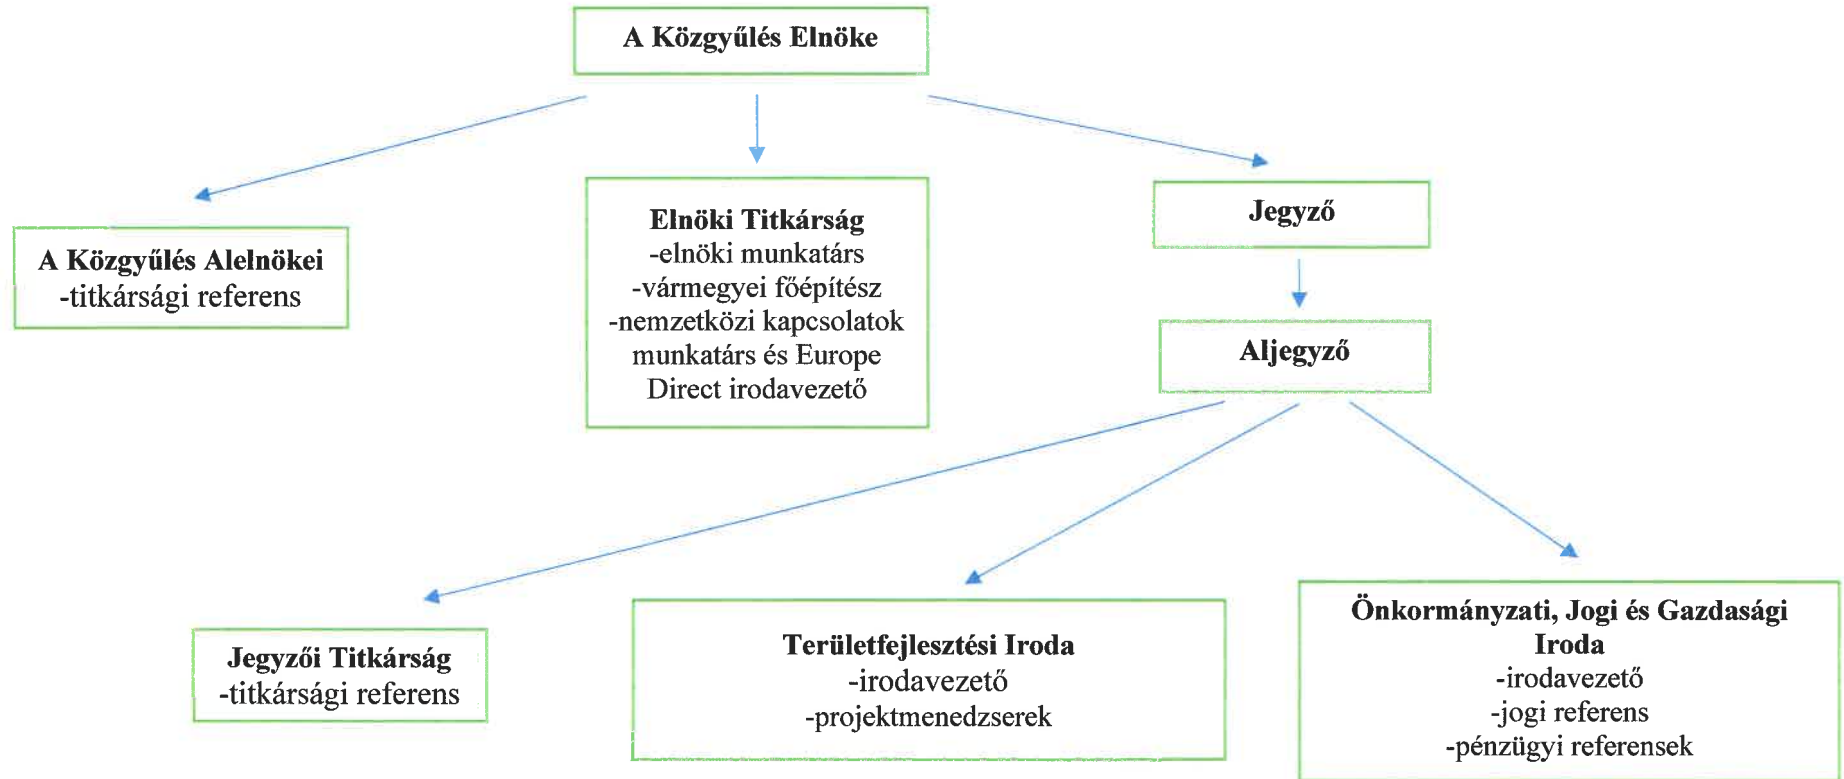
A Közgyűlés Elnöke

A Közgyűlés Alelnökei
-titkársági referens

Elnöki Titkárság
-elnöki munkatárs
-vármegyei főépítész
-nemzetközi kapcsolatok munkatárs és Europe Direct irodavezető

Jegyző

Aljegyző

Jegyzői Titkárság
-titkársági referens

Területfejlesztési Iroda
-irodavezető
-projektmenedzserek

Önkormányzati, Jogi és Gazdasági Iroda
-irodavezető
-jogi referens
-pénzügyi referensek